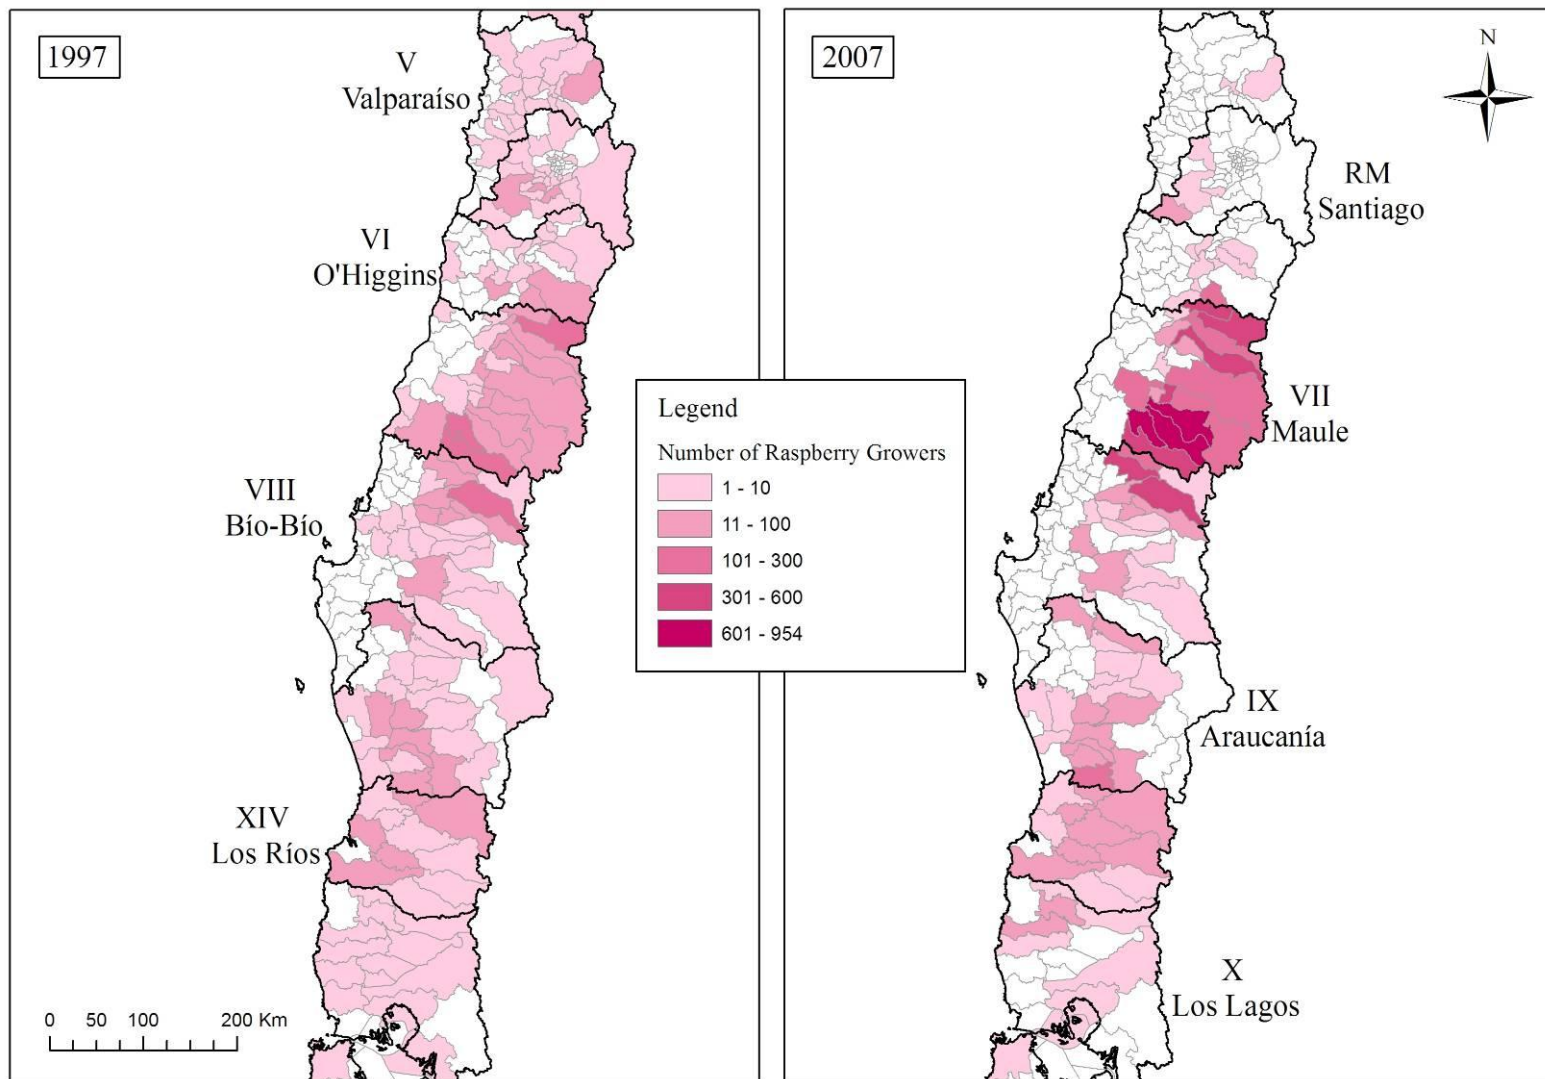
1997

V
Valparaíso

VI
O'Higgins

VIII
Bío-Bío

XIV
Los Ríos

0 50 100 200 Km

Legend

Number of Raspberry Growers

1 - 10

11 - 100

101 - 300

301 - 600

601 - 954

2007

N

RM
Santiago

VII
Maule

IX
Araucanía

X
Los Lagos